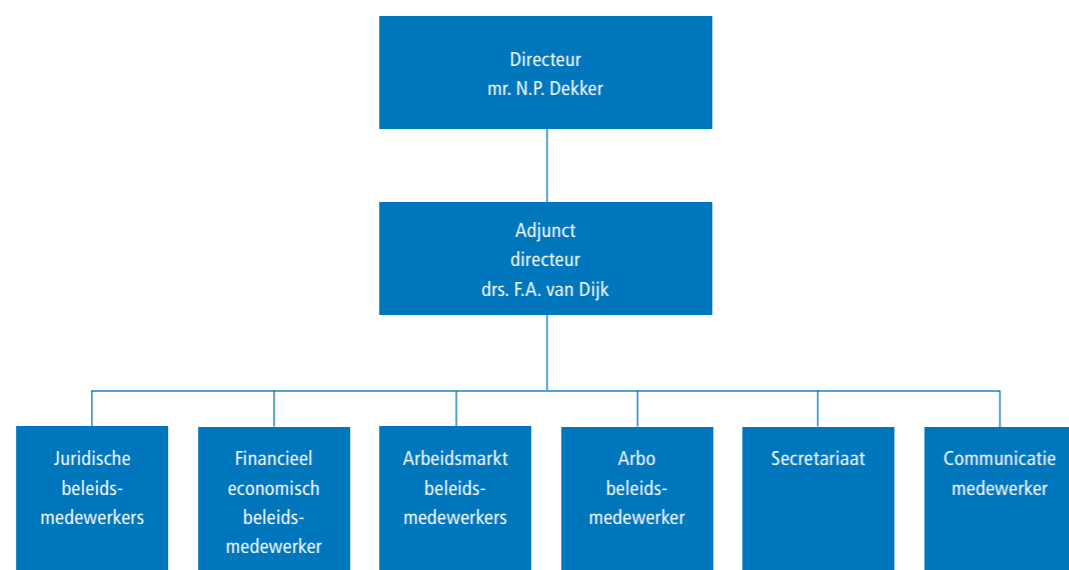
Directeur
mr. N.P. Dekker

Adjunct
directeur
drs. F.A. van Dijk

Juridische
beleids-
medewerkers

Financieel
economisch
beleids-
medewerker

Arbeidsmarkt
beleids-
medewerkers

Arbo
beleids-
medewerker

Secretariaat

Communicatie
medewerker